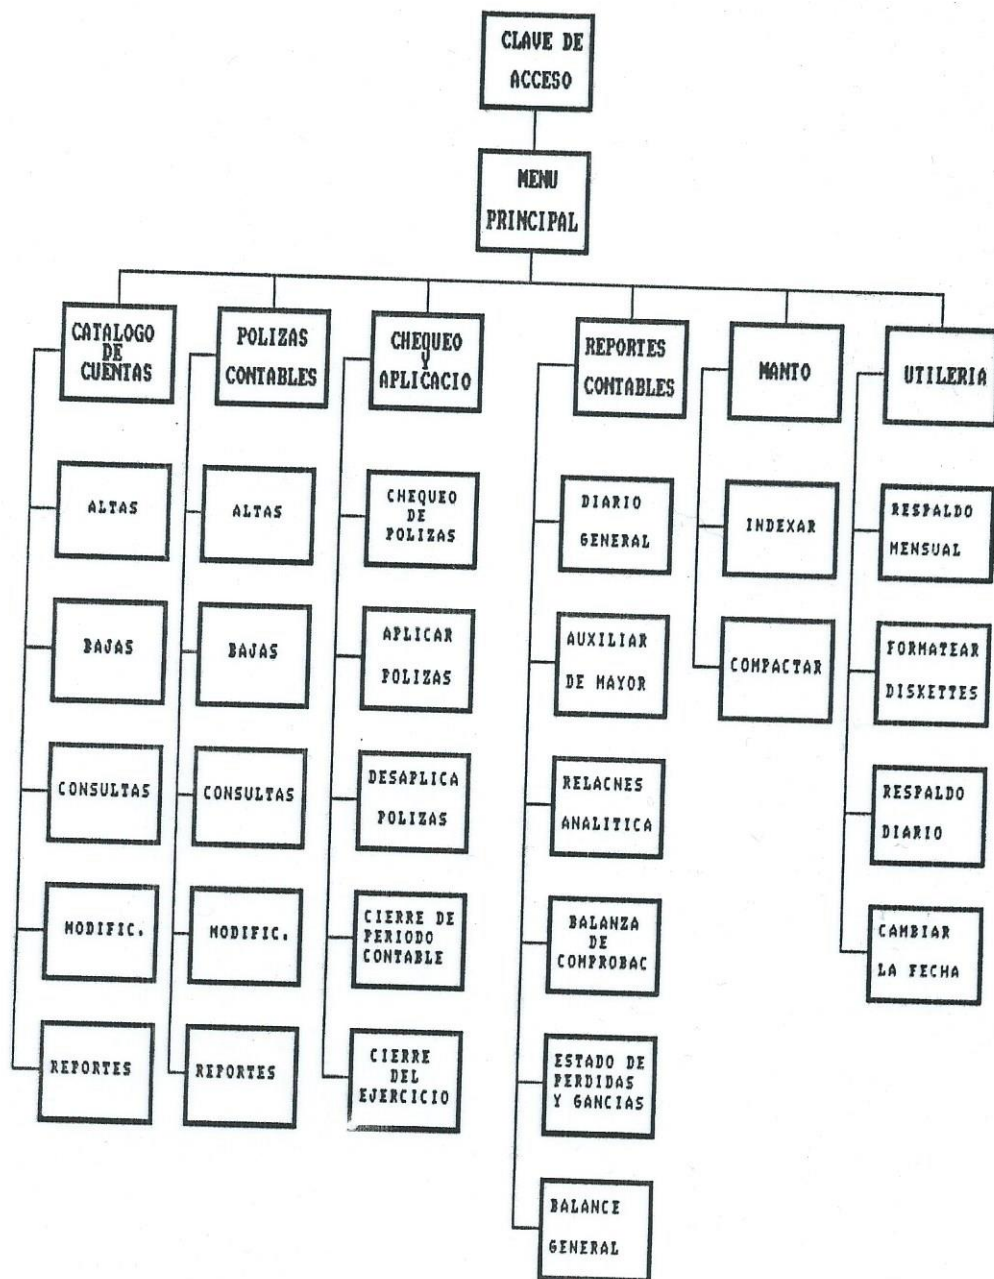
CLAVE DE ACCESO

MENU PRINCIPAL

CATALOGO DE CUENTAS

ALTAS

BAJAS

CONSULTAS

MODIFIC.

REPORTES

POLIZAS CONTABLES

ALTAS

BAJAS

CONSULTAS

MODIFIC.

REPORTES

CHEQUEO Y APLICACIO

CHEQUEO DE POLIZAS

APLICAR POLIZAS

DESAPLICA POLIZAS

CIERRE DE PERIODO CONTABLE

CIERRE DEL EJERCICIO

REPORTES CONTABLES

DIARIO GENERAL

AUXILIAR DE MAYOR

RELACNES ANALITICA

BALANZA DE COMPROBAC

ESTADO DE PERDIDAS Y GANCIAS

BALANCE GENERAL

MANTO

INDEXAR

COMPACTAR

UTILERIA

RESPALDO MENSUAL

FORMATEAR DISKETTES

RESPALDO DIARIO

CAMBIAR LA FECHA